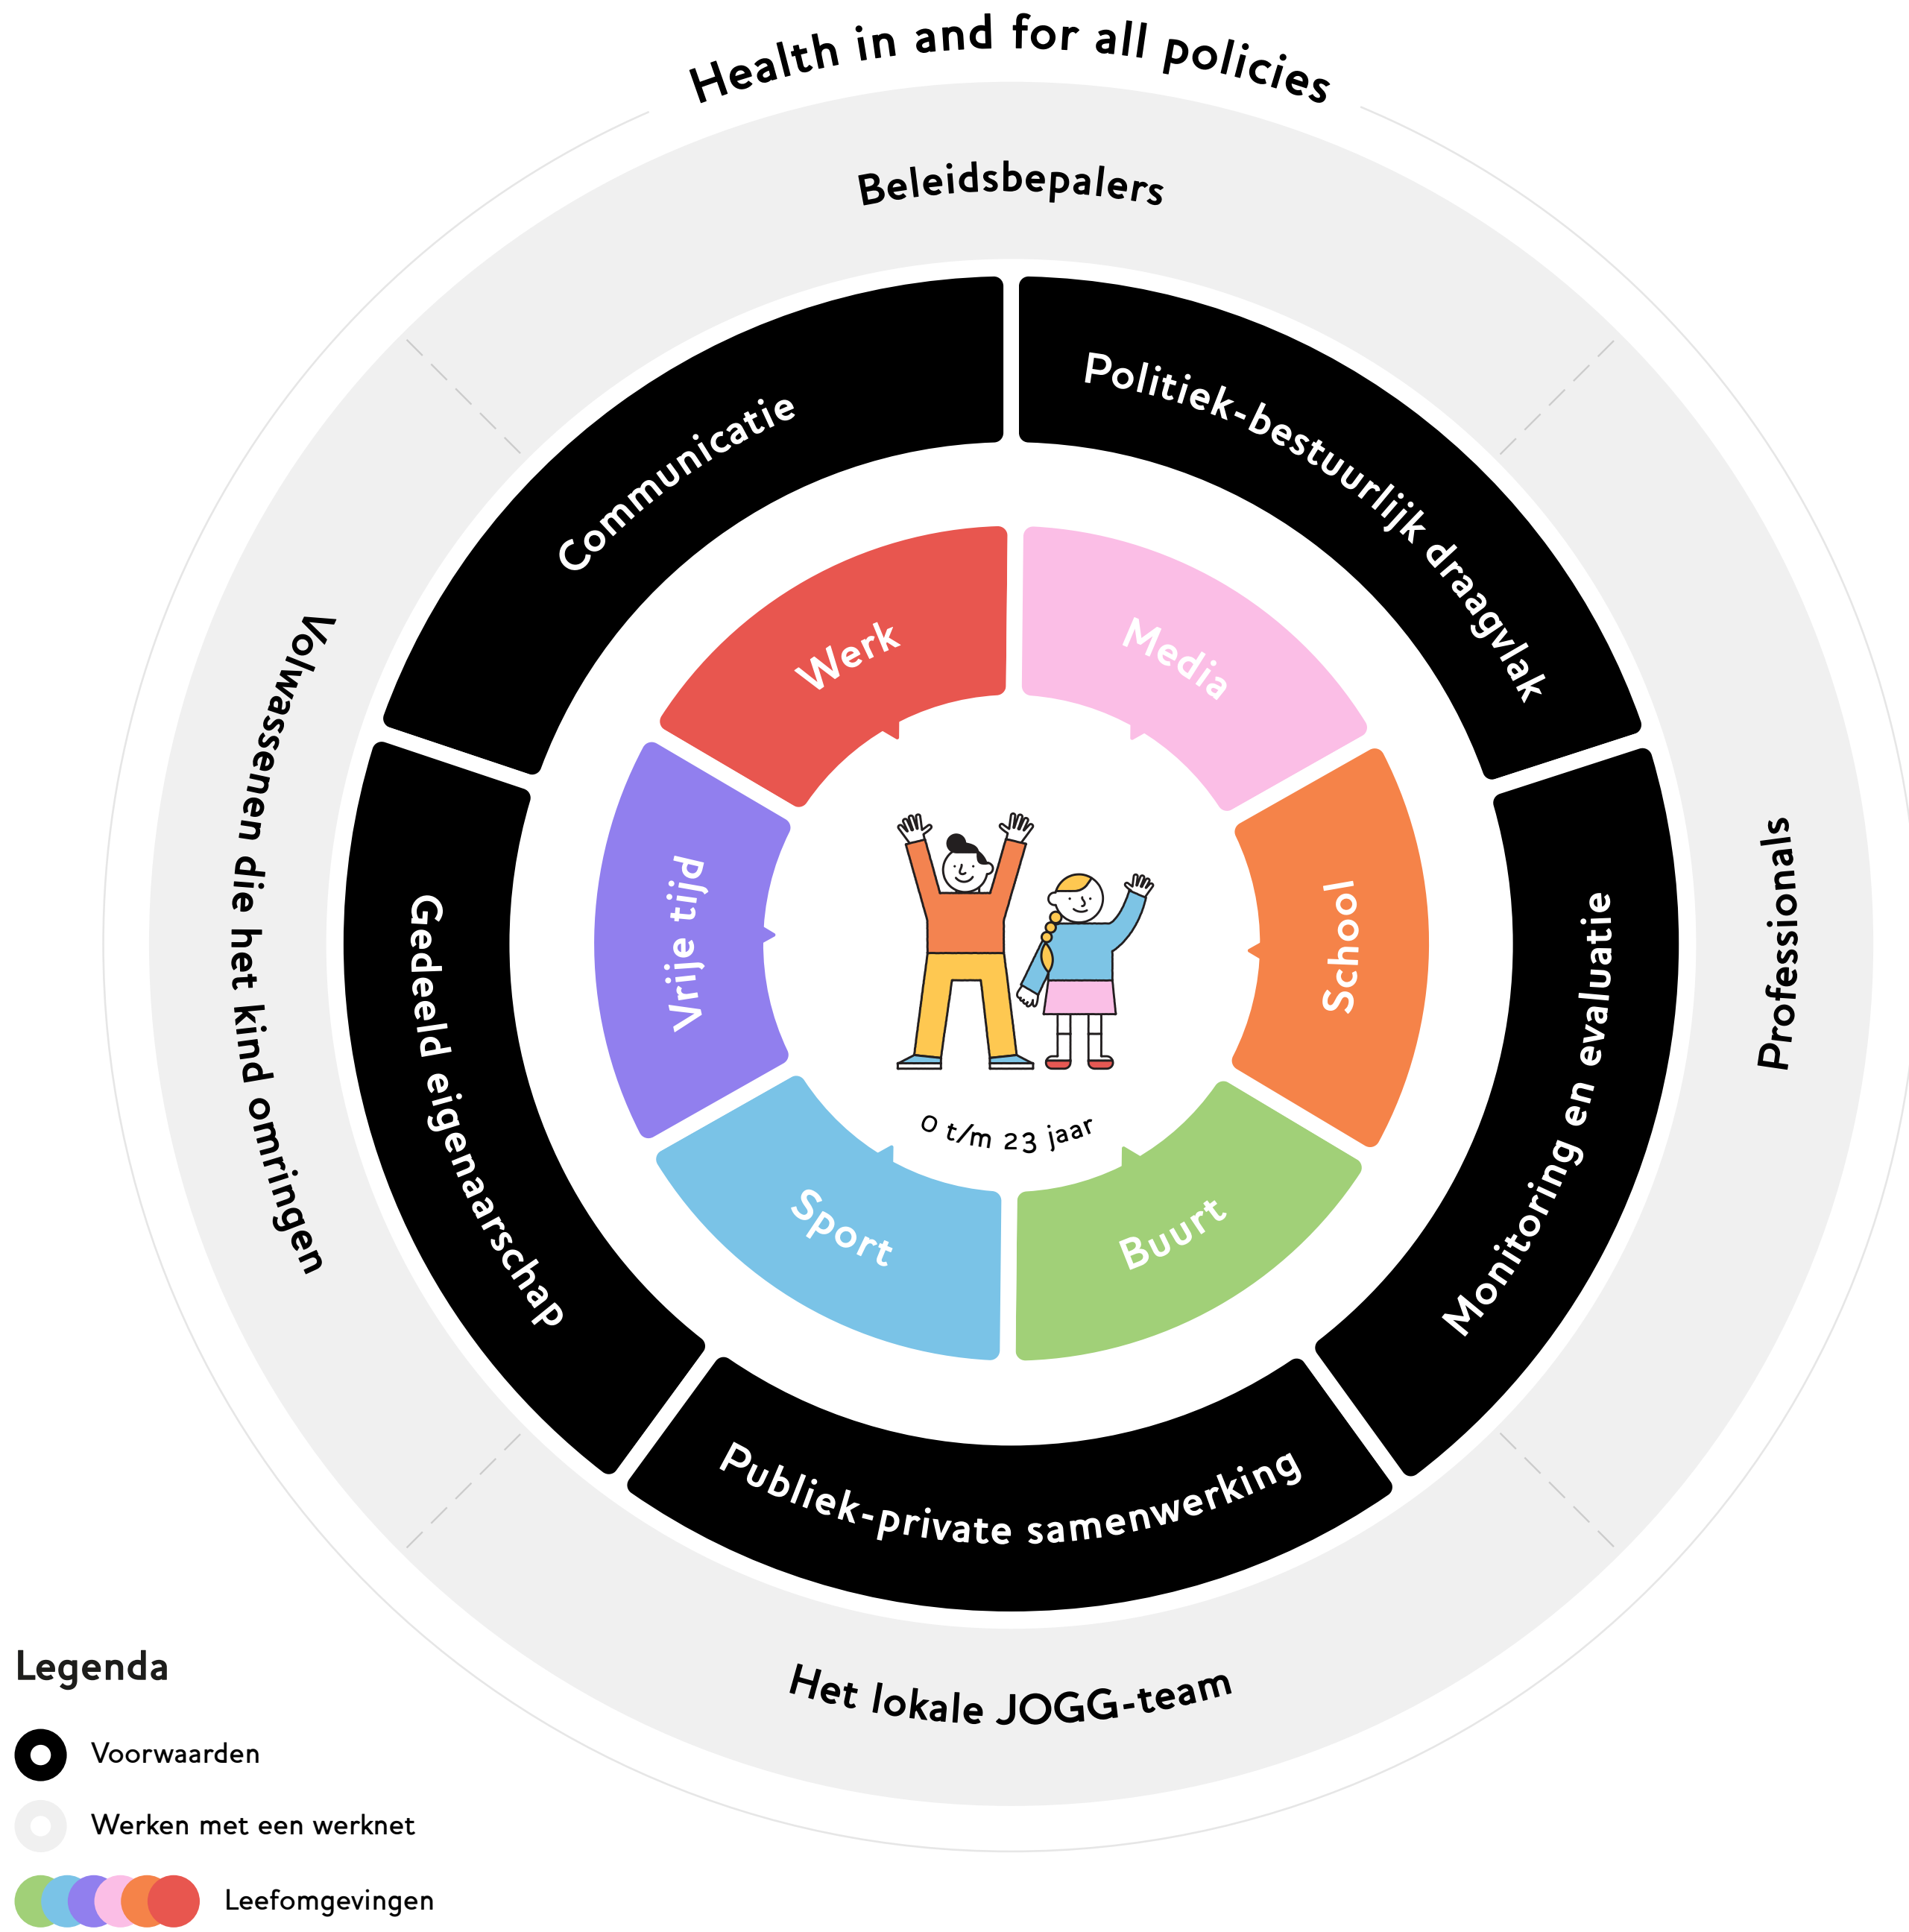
Health in and for all policies

Beleidsbepalers

Volwassenen die het kind omringen

Professionals

Het lokale JOGG-team

Communicatie

Politiek-bestuurlijk draagvlak

Gedeeld eigenaarschap

Monitoring en evaluatie

Publiek-private samenwerking

Werk

Media

Vrije tijd

School

Sport

Buurt

0 t/m 23 jaar

Legenda

Voorwaarden

Werken met een werknet

Leefomgevingen